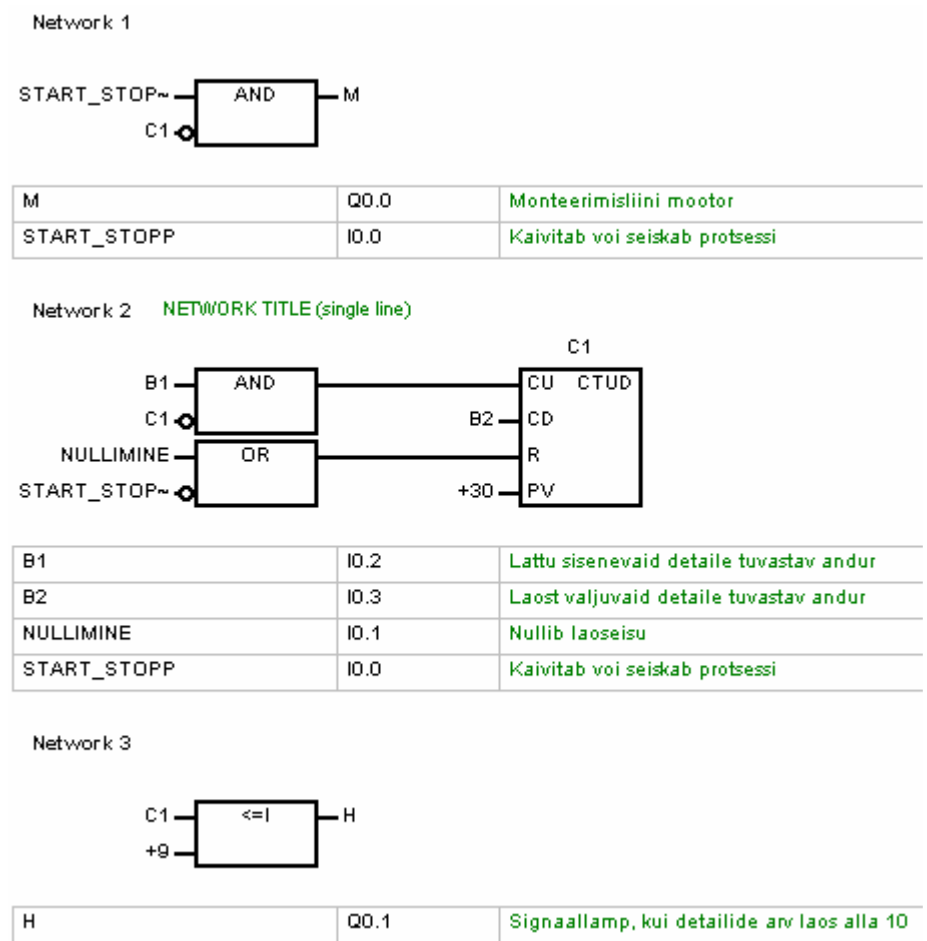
Network 1

START_STOP~
C1
AND
M

| M | Q0.0 | Monteerimisliini mootor |
|---|---|---|
| START_STOPP | I0.0 | Kaivitab voi seiskab protsessi |

Network 2 NETWORK TITLE (single line)

B1
C1
AND
NULLIMINE
START_STOP~
OR
C1
CU CTUD
B2
CD
R
+30
PV

| B1 | I0.2 | Lattu sisenevaid detaile tuvastav andur |
|---|---|---|
| B2 | I0.3 | Laost valjuvaid detaile tuvastav andur |
| NULLIMINE | I0.1 | Nullib laoseisu |
| START_STOPP | I0.0 | Kaivitab voi seiskab protsessi |

Network 3

C1
+9
<=I
H

| H | Q0.1 | Signaallamp, kui detailide arv laos alla 10 |
|---|---|---|